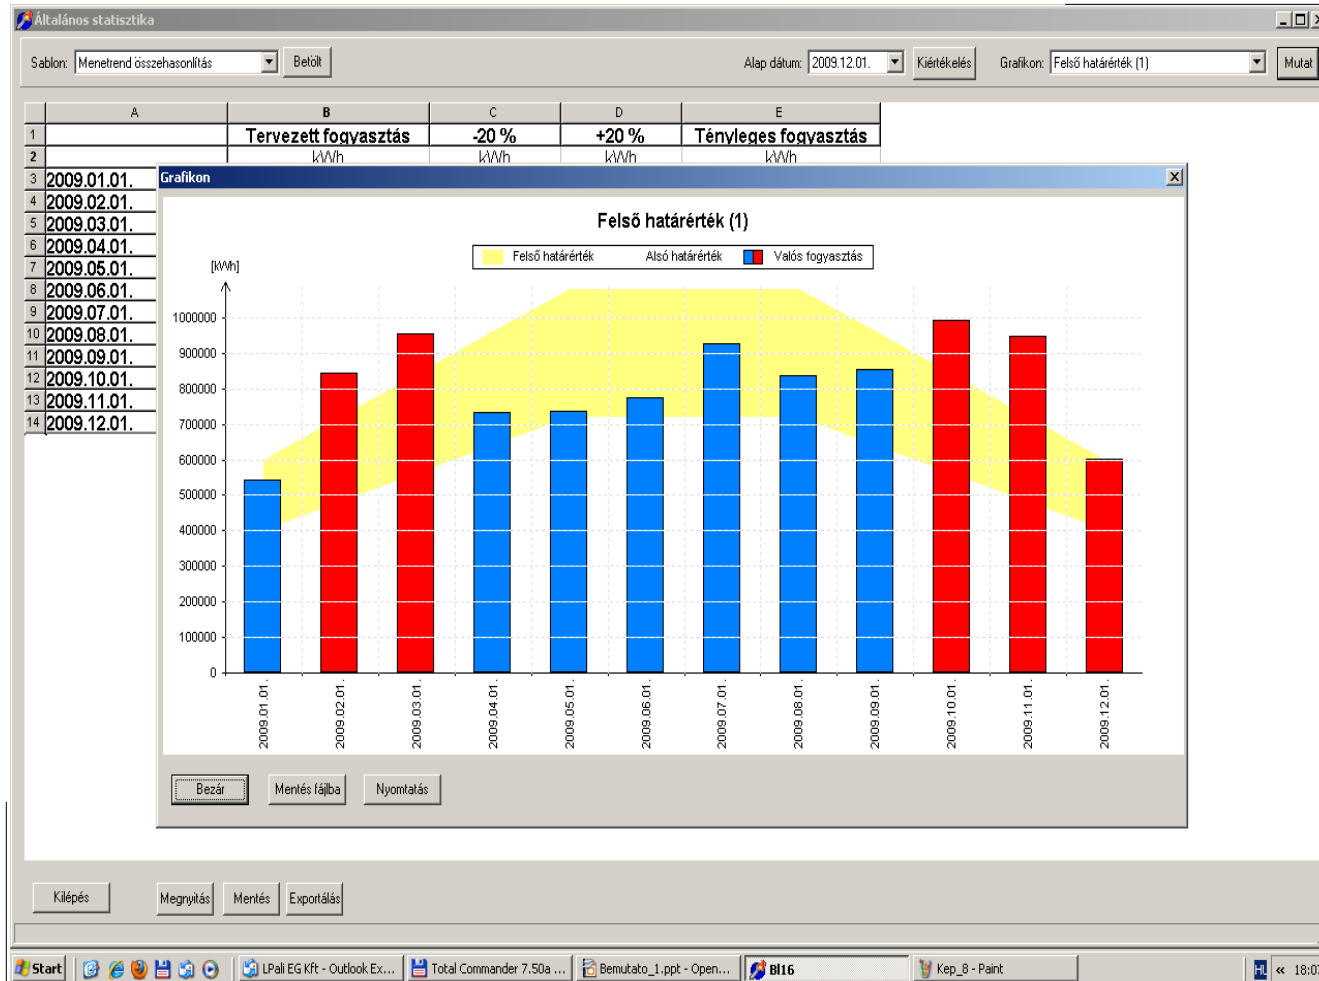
Általános statisztika

Sablon: Menetrend összehasonlítás Betölt

Alap dátum: 2009.12.01. Kiértékelés Grafikon: Felső határérték (1) Mutat

| | A | B | C | D | E |
|---|---|---|---|---|---|
| 1 | | Tervezett fogyasztás | -20 % | +20 % | Tényleges fogyasztás |
| 2 | | kWh | kWh | kWh | kWh |
| 3 | 2009.01.01. | | | | |
| 4 | 2009.02.01. | | | | |
| 5 | 2009.03.01. | | | | |
| 6 | 2009.04.01. | | | | |
| 7 | 2009.05.01. | | | | |
| 8 | 2009.06.01. | | | | |
| 9 | 2009.07.01. | | | | |
| 10 | 2009.08.01. | | | | |
| 11 | 2009.09.01. | | | | |
| 12 | 2009.10.01. | | | | |
| 13 | 2009.11.01. | | | | |
| 14 | 2009.12.01. | | | | |

Grafikon

Felső határérték (1)

Felső határérték Alsó határérték Valós fogyasztás

[kWh]

1000000
900000
800000
700000
600000
500000
400000
300000
200000
100000
0

2009.01.01. 2009.02.01. 2009.03.01. 2009.04.01. 2009.05.01. 2009.06.01. 2009.07.01. 2009.08.01. 2009.09.01. 2009.10.01. 2009.11.01. 2009.12.01.

Bezár Mentés fájlba Nyomtatás

Kilépés Megnyitás Mentés Exportálás

Start LPali EG Kft - Outlook Ex... Total Commander 7.50a ... Bemutato_1.ppt - Open... BI16 Kep_8 - Paint HU « 18:0